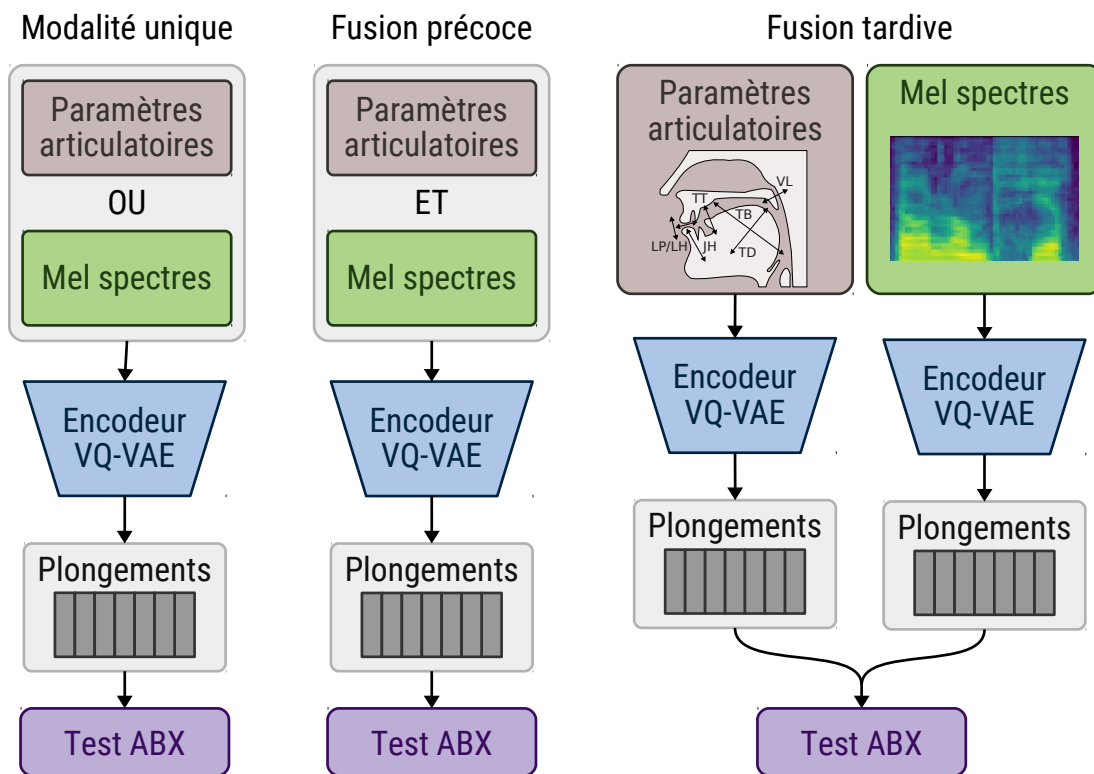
Modalité unique

Paramètres articulatoires

OU

Mel spectres

Encodeur VQ-VAE

Plongements

Test ABX

Fusion précoce

Paramètres articulatoires

ET

Mel spectres

Encodeur VQ-VAE

Plongements

Test ABX

Fusion tardive

Paramètres articulatoires

TT

VL

TB

LP/LH

JH

TD

Mel spectres

Encodeur VQ-VAE

Encodeur VQ-VAE

Plongements

Plongements

Test ABX